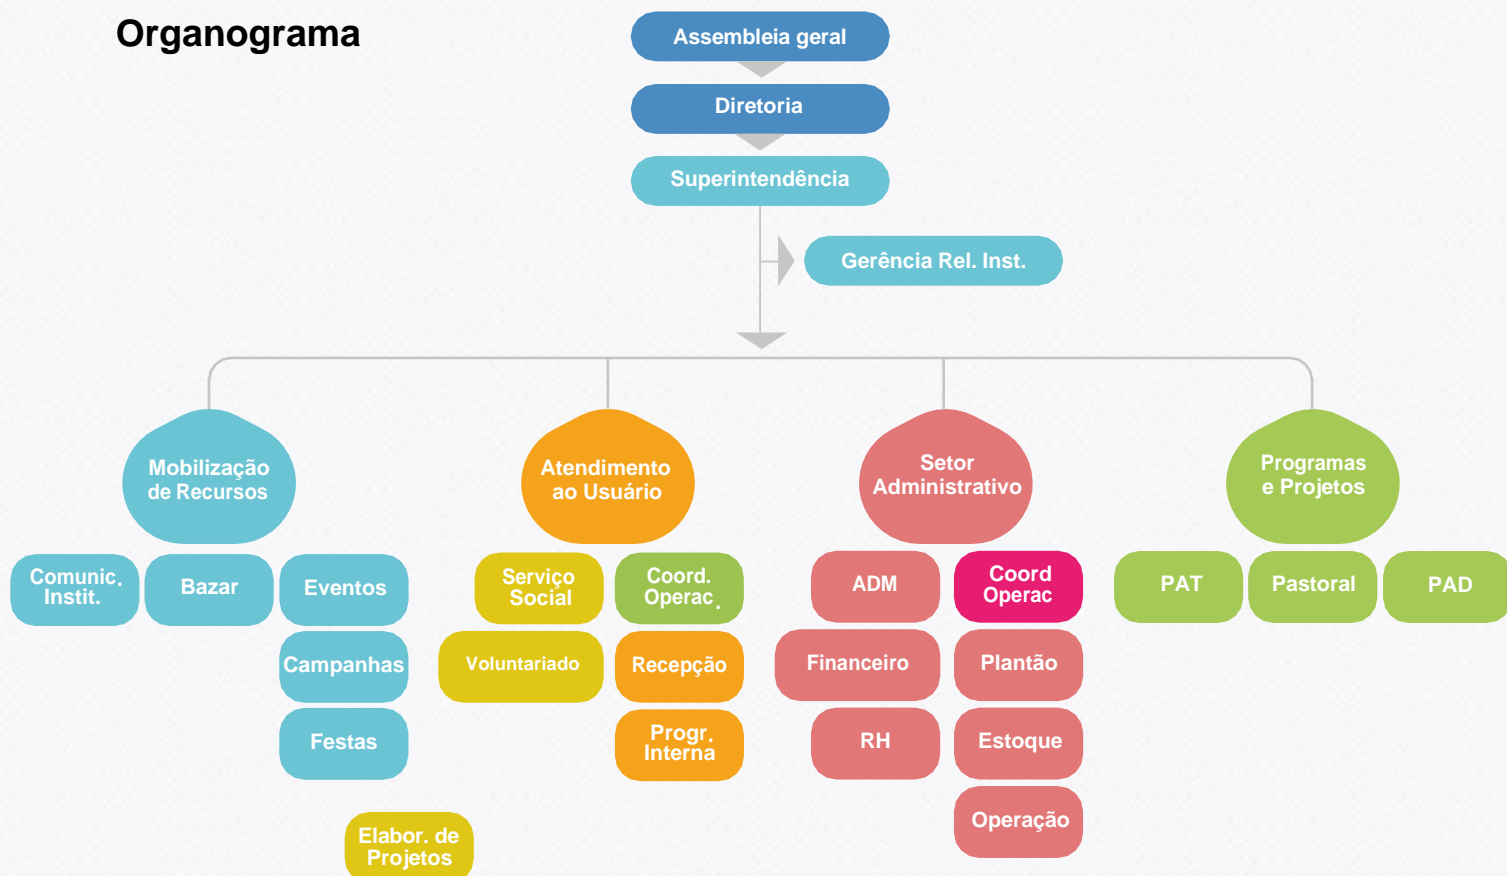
Organograma

Assembleia geral

Diretoria

Superintendência

Gerência Rel. Inst.

Mobilização de Recursos

Comunic. Instit.

Bazar

Eventos

Campanhas

Festas

Atendimento ao Usuário

Serviço Social

Coord. Operac.

Voluntariado

Recepção

Progr. Interna

Elabor. de Projetos

Setor Administrativo

ADM

Coord Operac

Financeiro

Plantão

RH

Estoque

Operação

Programas e Projetos

PAT

Pastoral

PAD